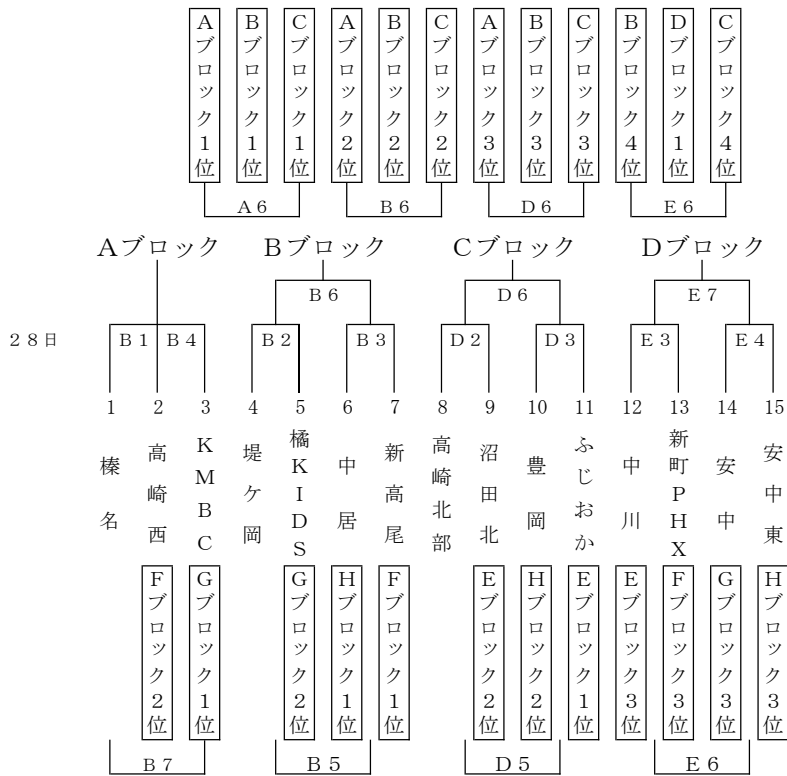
Aブロック1位
Bブロック1位
Cブロック1位
Aブロック2位
Bブロック2位
Cブロック2位
Aブロック3位
Bブロック3位
Cブロック3位
Bブロック4位
Dブロック1位
Cブロック4位

A6　B6　D6　E6

Aブロック　Bブロック　Cブロック　Dブロック

B6　D6　E7

28日

B1　B4　B2　B3　D2　D3　E3　E4

1 榛名
2 高崎西
3 KMBC
4 堤ケ岡
5 橘KIDS
6 中居
7 新高尾
8 高崎北部
9 沼田北
10 豊岡
11 ふじおか
12 中川
13 新町PHX
14 安中
15 安中東

Fブロック2位
Gブロック1位
Gブロック2位
Hブロック1位
Fブロック1位
Eブロック2位
Hブロック2位
Eブロック1位
Eブロック3位
Fブロック3位
Gブロック3位
Hブロック3位

B7　B5　D5　E6